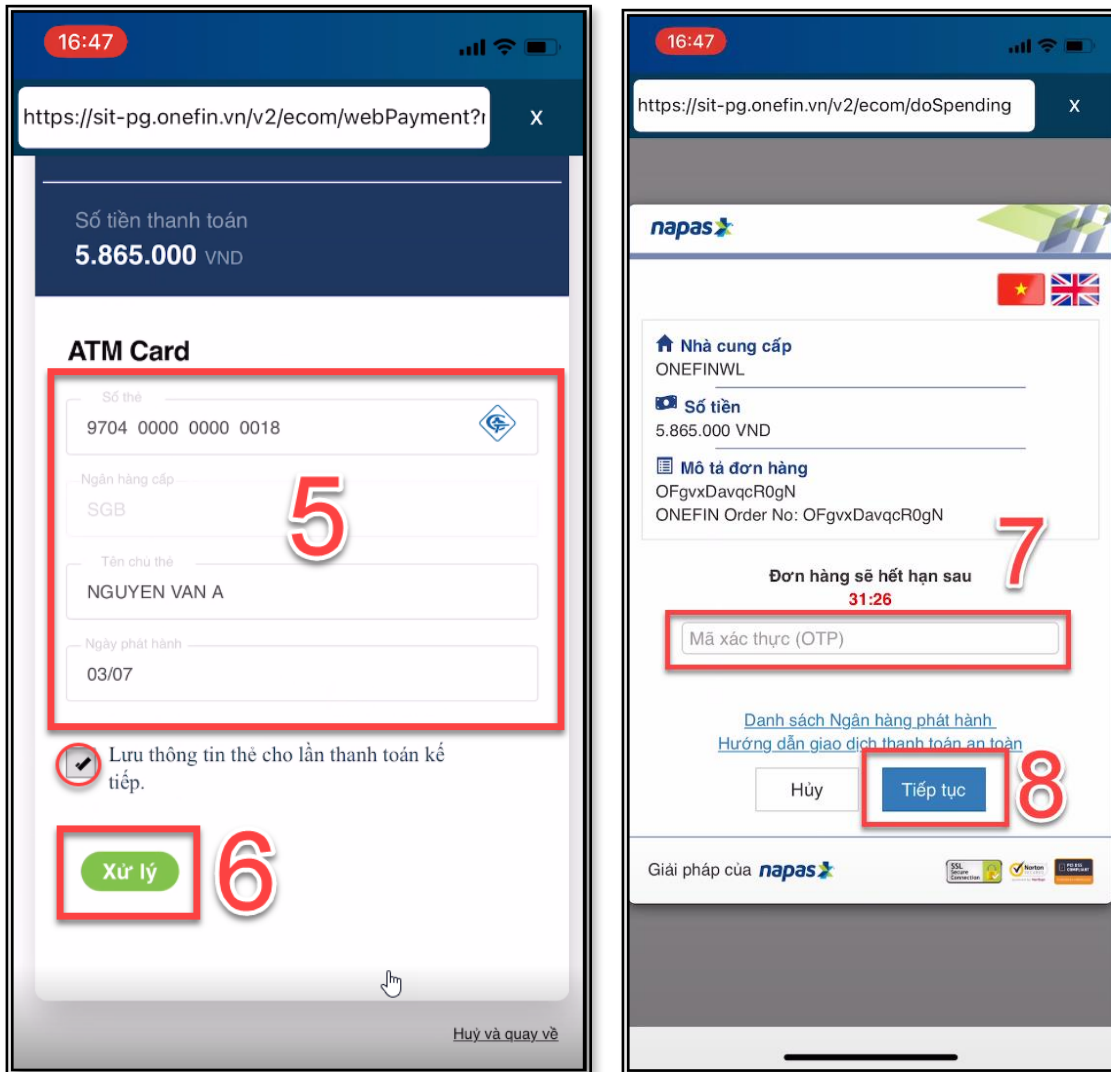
16:47

https://sit-pg.onefin.vn/v2/ecom/webPayment?r

x

Số tiền thanh toán

5.865.000 VND

ATM Card

Số thẻ

9704 0000 0000 0018

Ngân hàng cấp

SGB

5

Tên chủ thẻ

NGUYEN VAN A

Ngày phát hành

03/07

Lưu thông tin thẻ cho lần thanh toán kế tiếp.

Xử lý

6

Huỷ và quay về

16:47

https://sit-pg.onefin.vn/v2/ecom/doSpending

x

napas

Nhà cung cấp

ONEFINWL

Số tiền

5.865.000 VND

Mô tả đơn hàng

OFgvxDavqcR0gN

ONEFIN Order No: OFgvxDavqcR0gN

7

Đơn hàng sẽ hết hạn sau

31:26

Mã xác thực (OTP)

Danh sách Ngân hàng phát hành

Hướng dẫn giao dịch thanh toán an toàn

Hủy

Tiếp tục

8

Giải pháp của napas

SSL Secure Connection

Norton

PCI DSS COMPLIANT